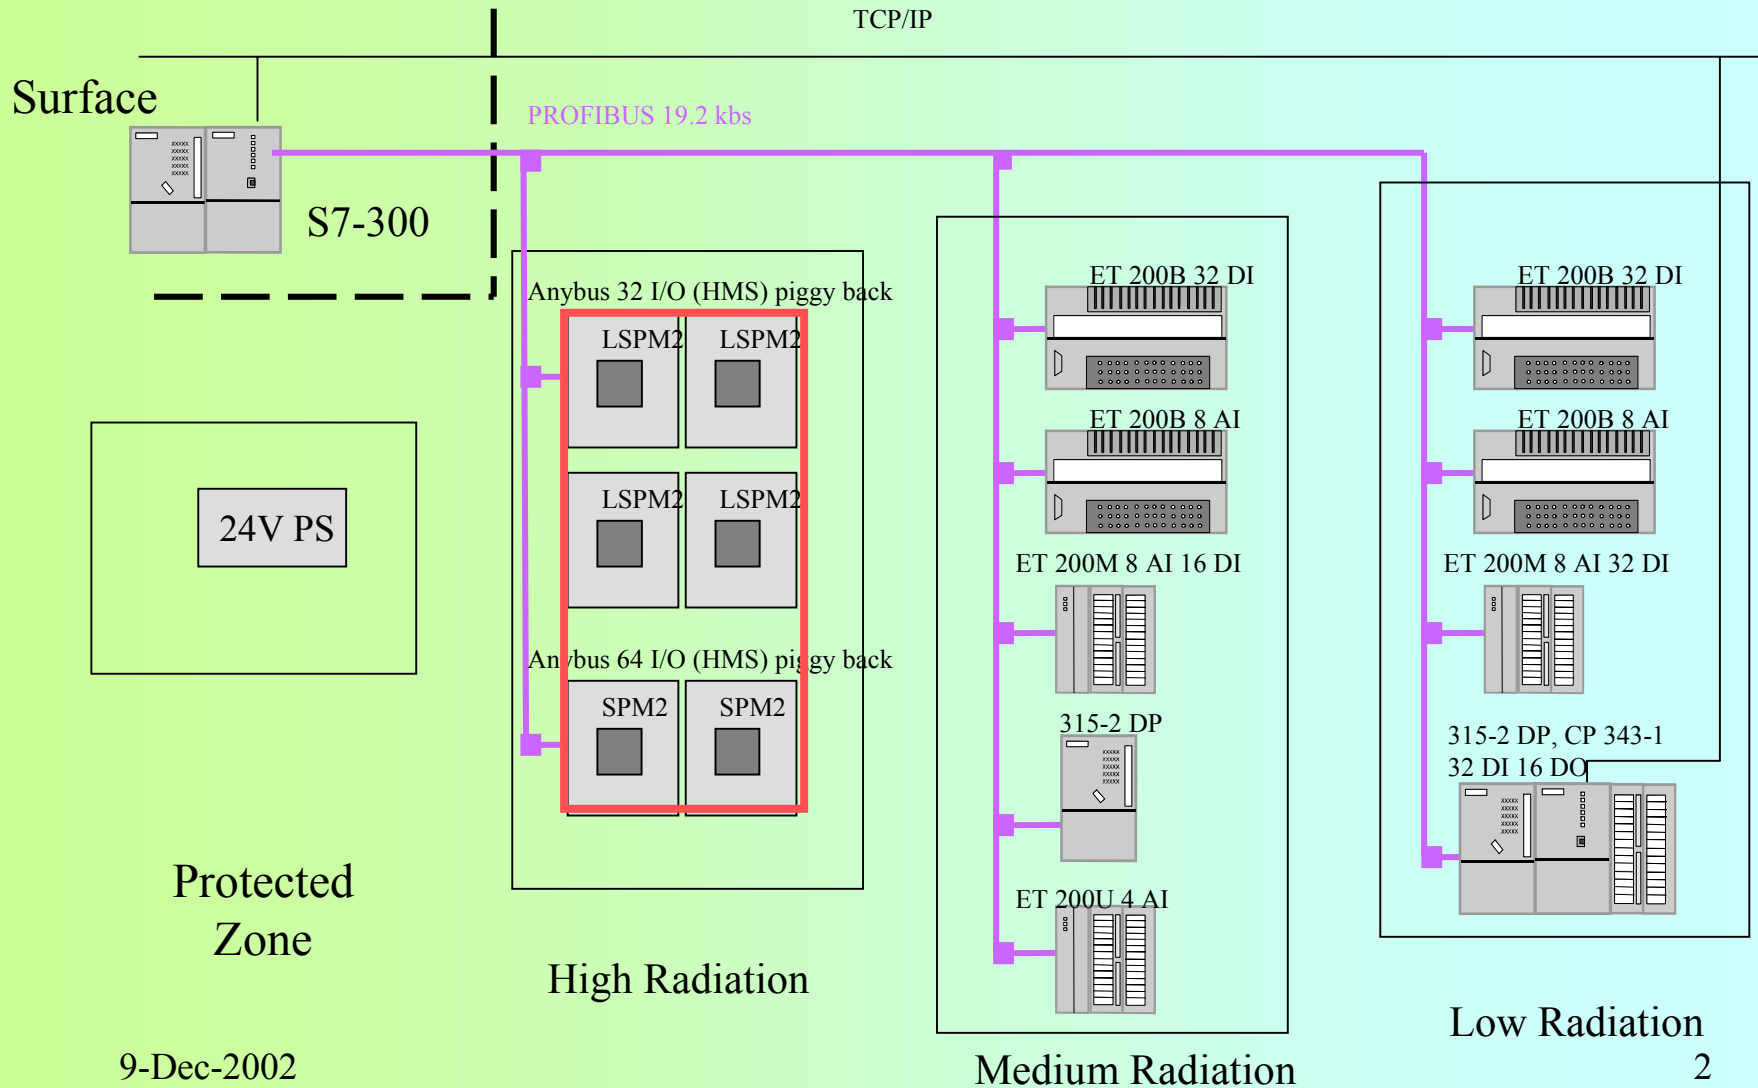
TCP/IP

Surface

PROFIBUS 19.2 kbs

S7-300

Anybus 32 I/O (HMS) piggy back

LSPM2 LSPM2

LSPM2 LSPM2

Anybus 64 I/O (HMS) piggy back

SPM2 SPM2

24V PS

ET 200B 32 DI

ET 200B 8 AI

ET 200M 8 AI 16 DI

315-2 DP

ET 200U 4 AI

ET 200B 32 DI

ET 200B 8 AI

ET 200M 8 AI 32 DI

315-2 DP, CP 343-1
32 DI 16 DO

Protected Zone

High Radiation

Medium Radiation

Low Radiation

9-Dec-2002

2